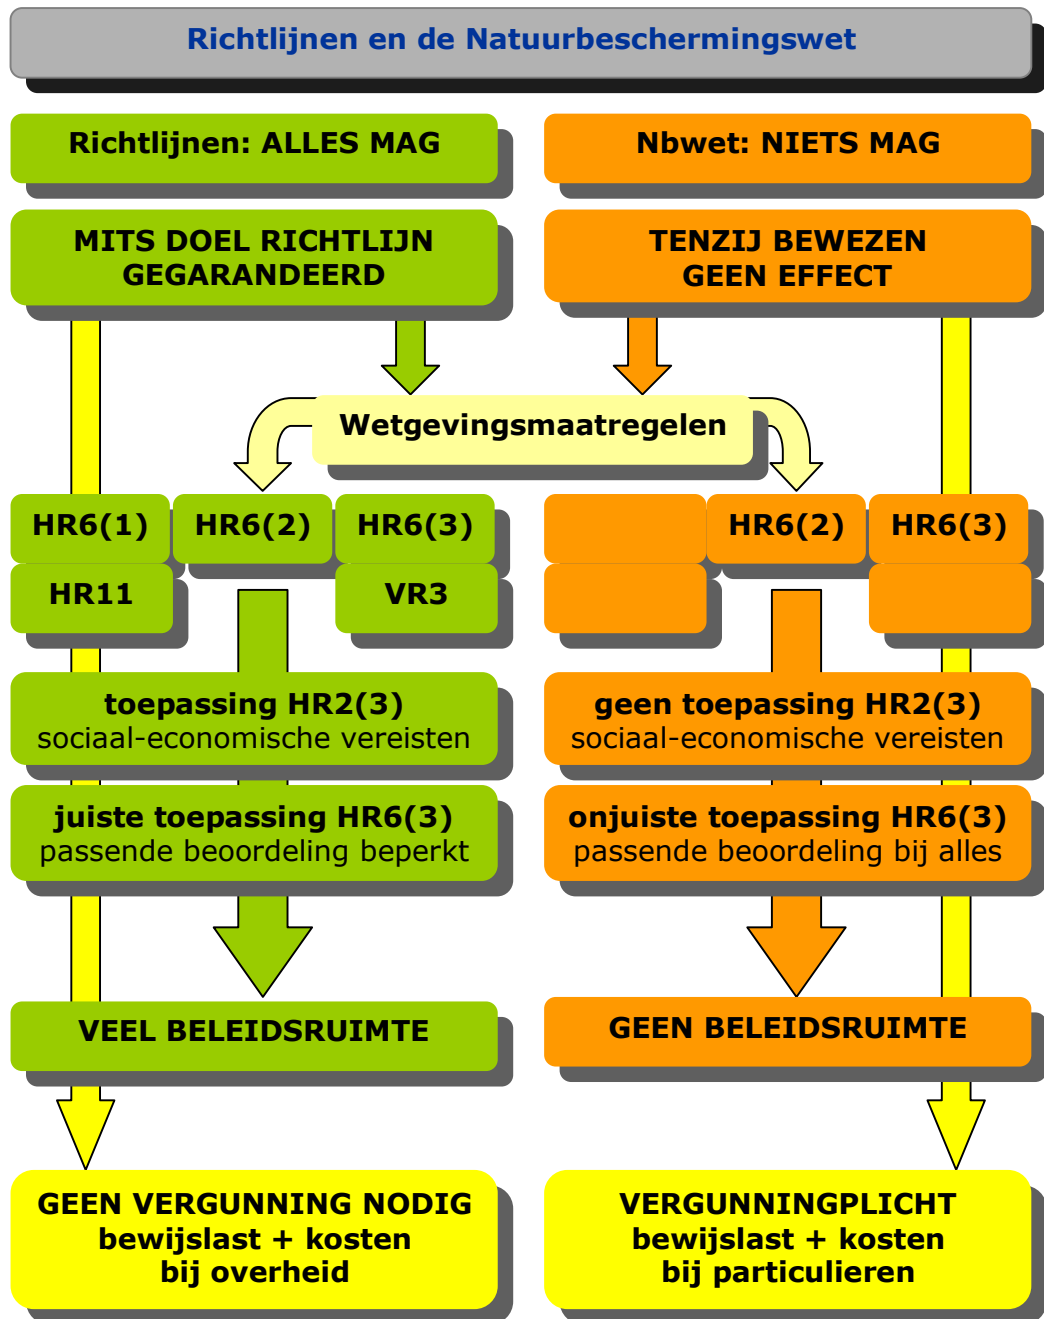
Richtlijnen en de Natuurbeschermingswet

Richtlijnen: ALLES MAG

Nbwet: NIETS MAG

MITS DOEL RICHTLIJN GEGARANDEERD

TENZIJ BEWEZEN GEEN EFFECT

Wetgevingsmaatregelen

HR6(1)

HR6(2)

HR6(3)

HR11

VR3

HR6(2)

HR6(3)

toepassing HR2(3)
sociaal-economische vereisten

geen toepassing HR2(3)
sociaal-economische vereisten

juiste toepassing HR6(3)
passende beoordeling beperkt

onjuiste toepassing HR6(3)
passende beoordeling bij alles

VEEL BELEIDSRUIMTE

GEEN BELEIDSRUIMTE

GEEN VERGUNNING NODIG
bewijslast + kosten
bij overheid

VERGUNNINGPLICHT
bewijslast + kosten
bij particulieren